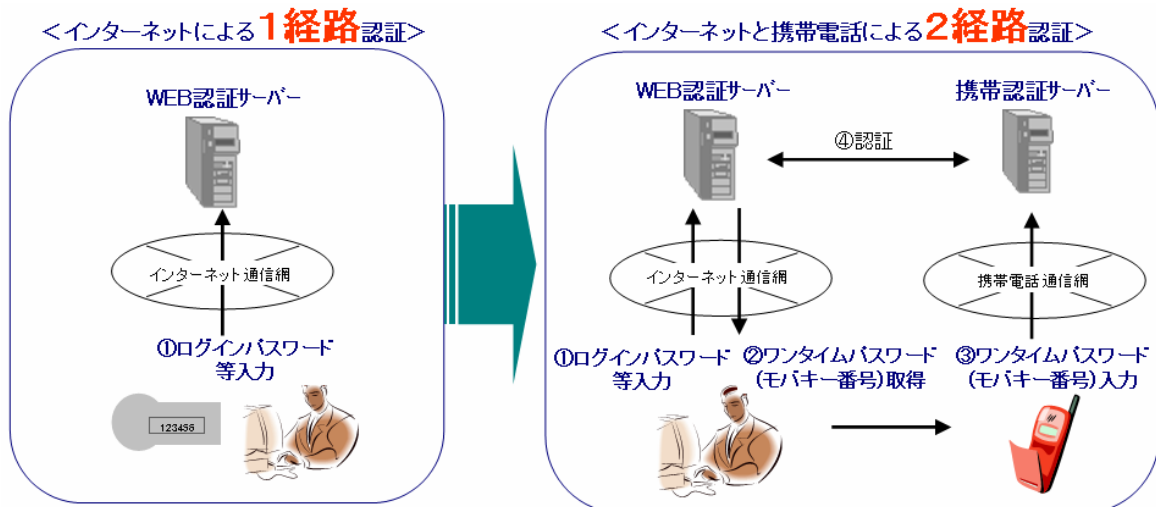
<インターネットによる1経路認証>

WEB認証サーバー

インターネット通信網

①ログインパスワード等入力

123456

<インターネットと携帯電話による2経路認証>

WEB認証サーバー

携帯認証サーバー

④認証

インターネット通信網

携帯電話通信網

①ログインパスワード等入力

②ワンタイムパスワード(モバキー番号)取得

③ワンタイムパスワード(モバキー番号)入力